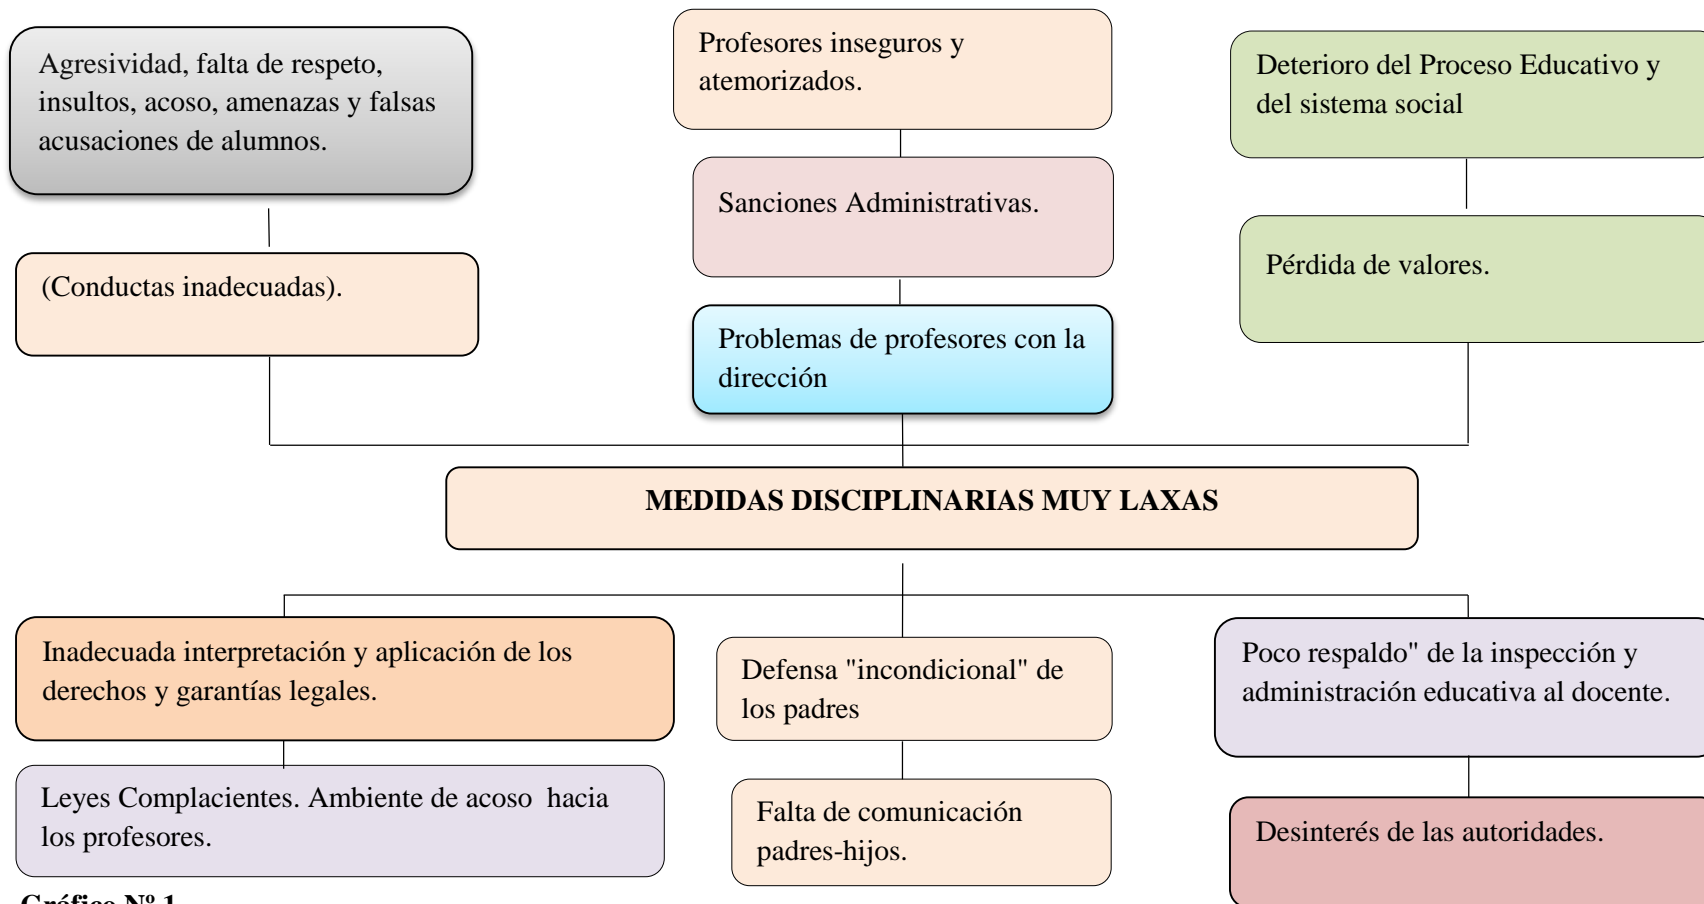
Agresividad, falta de respeto, insultos, acoso, amenazas y falsas acusaciones de alumnos.

(Conductas inadecuadas).

Profesores inseguros y atemorizados.

Sanciones Administrativas.

Problemas de profesores con la dirección

Deterioro del Proceso Educativo y del sistema social

Pérdida de valores.

MEDIDAS DISCIPLINARIAS MUY LAXAS

Inadecuada interpretación y aplicación de los derechos y garantías legales.

Leyes Complacientes. Ambiente de acoso hacia los profesores.

Defensa "incondicional" de los padres

Falta de comunicación padres-hijos.

Poco respaldo" de la inspección y administración educativa al docente.

Desinterés de las autoridades.

Gráfico Nº 1